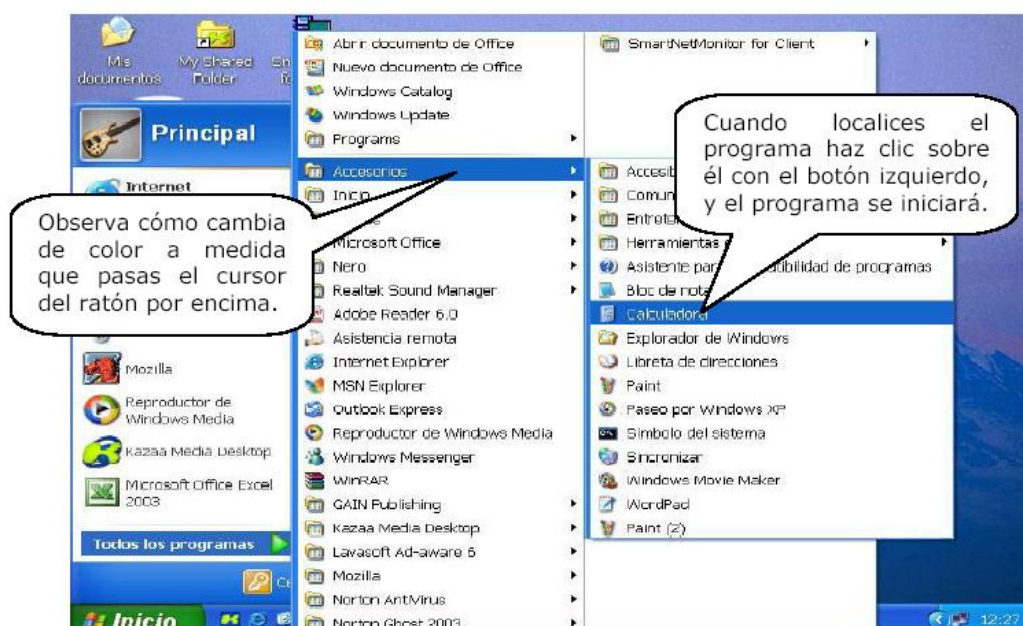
Mis documentos

My Shared Folder

Sh fo

Principal

Internet

Mozilla

Reproductor de Windows Media

Kazaa Media Desktop

Microsoft Office Excel 2003

Todos los programas

Ce

Inicio

Abrir documento de Office
Nuevo documento de Office
Windows Catalog
Windows Update
Programs
Accesorios
Inicio
Microsoft Office
Nero
Realtek Sound Manager
Adobe Reader 6.0
Asistencia remota
Internet Explorer
MSN Explorer
Outlook Express
Reproductor de Windows Media
Windows Messenger
WinRAR
GAIN Publishing
Kazaa Media Desktop
Lavasoft Ad-aware 6
Mozilla
Norton AntiVirus
Norton Ghost 2003

SmartNetMonitor for Client

Accesib
Comun
Entrete
Herramientas
Asistente par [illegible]tibilidad de programas
Bloc de notas
Calculadora
Explorador de Windows
Libreta de direcciones
Paint
Paseo por Windows XP
Símbolo del sistema
Sincronizar
Windows Movie Maker
WordPad
Paint (2)

Observa cómo cambia de color a medida que pasas el cursor del ratón por encima.

Cuando localices el programa haz clic sobre él con el botón izquierdo, y el programa se iniciará.

12:27